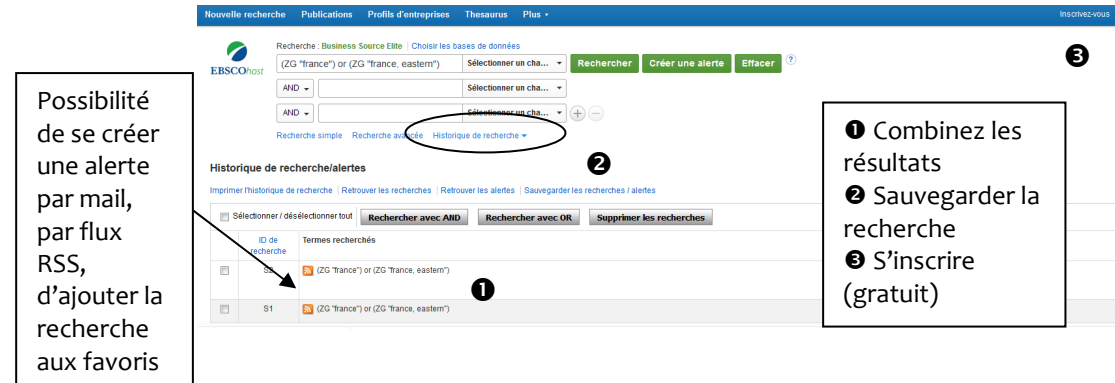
Nouvelle recherche Publications Profils d'entreprises Thesaurus Plus ▾ Inscrivez-vous

EBSCOhost

Recherche : Business Source Elite | Choisir les bases de données

(ZG "france") or (ZG "france, eastern") Sélectionner un cha... ▾ Rechercher Créer une alerte Effacer ?

AND ▾ Sélectionner un cha... ▾

AND ▾ Sélectionner un cha... ▾ + −

Recherche simple Recherche avancée Historique de recherche ▾

❸

Historique de recherche/alertes

❷

Imprimer l'historique de recherche | Retrouver les recherches | Retrouver les alertes | Sauvegarder les recherches / alertes

Sélectionner / désélectionner tout Rechercher avec AND Rechercher avec OR Supprimer les recherches

| | ID de recherche | Termes recherchés |
|---|---|---|
| | S2 | (ZG "france") or (ZG "france, eastern") |
| | S1 | (ZG "france") or (ZG "france, eastern") |

❶

Possibilité de se créer une alerte par mail, par flux RSS, d'ajouter la recherche aux favoris

❶ Combinez les résultats
❷ Sauvegarder la recherche
❸ S'inscrire (gratuit)